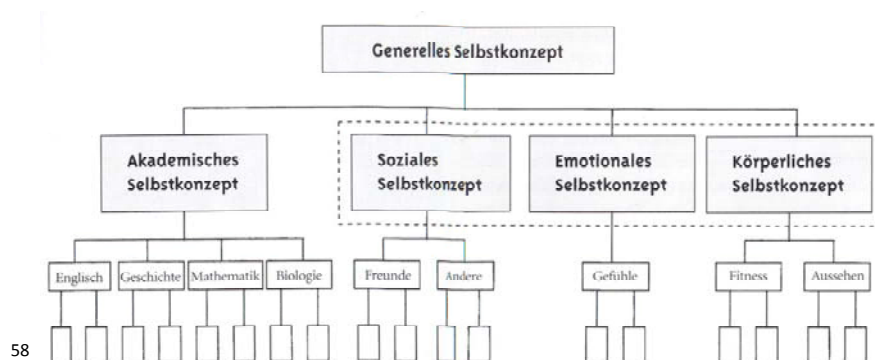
Generelles Selbstkonzept

Akademisches Selbstkonzept

Soziales Selbstkonzept

Emotionales Selbstkonzept

Körperliches Selbstkonzept

Englisch

Geschichte

Mathematik

Biologie

Freunde

Andere

Gefühle

Fitness

Aussehen

58